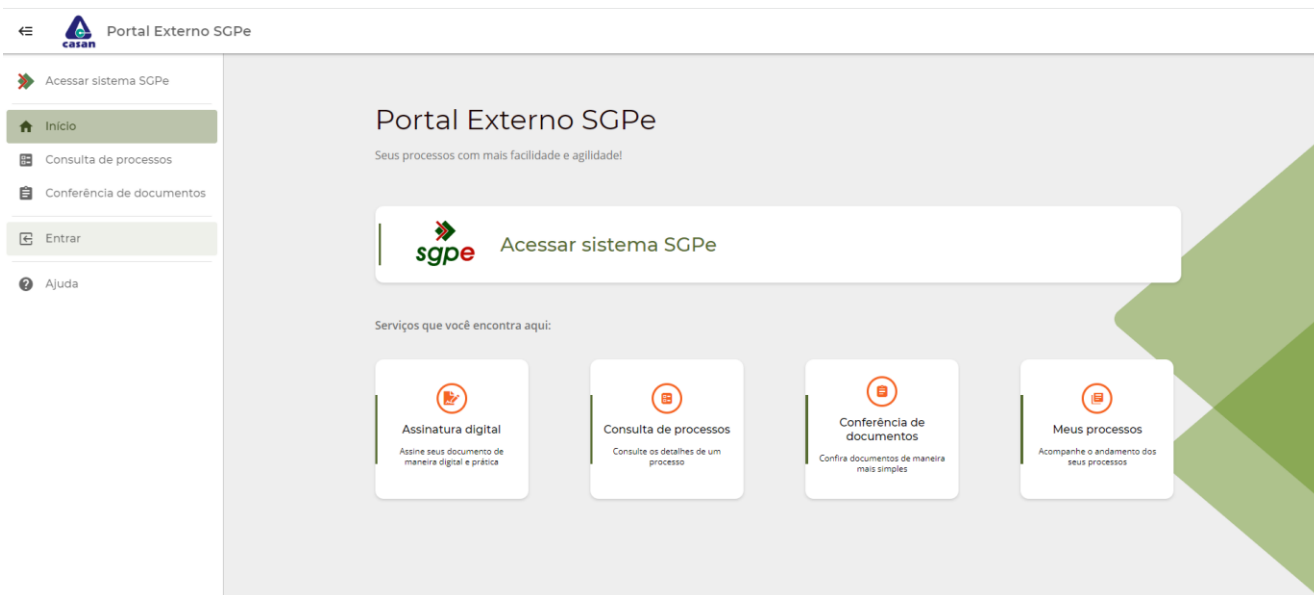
casan Portal Externo SGPe

Acessar sistema SGPe
Início
Consulta de processos
Conferência de documentos
Entrar
Ajuda

Portal Externo SGPe

Seus processos com mais facilidade e agilidade!

sgpe Acessar sistema SGPe

Serviços que você encontra aqui:

Assinatura digital
Assine seus documento de maneira digital e prática

Consulta de processos
Consulte os detalhes de um processo

Conferência de documentos
Confira documentos de maneira mais simples

Meus processos
Acompanhe o andamento dos seus processos